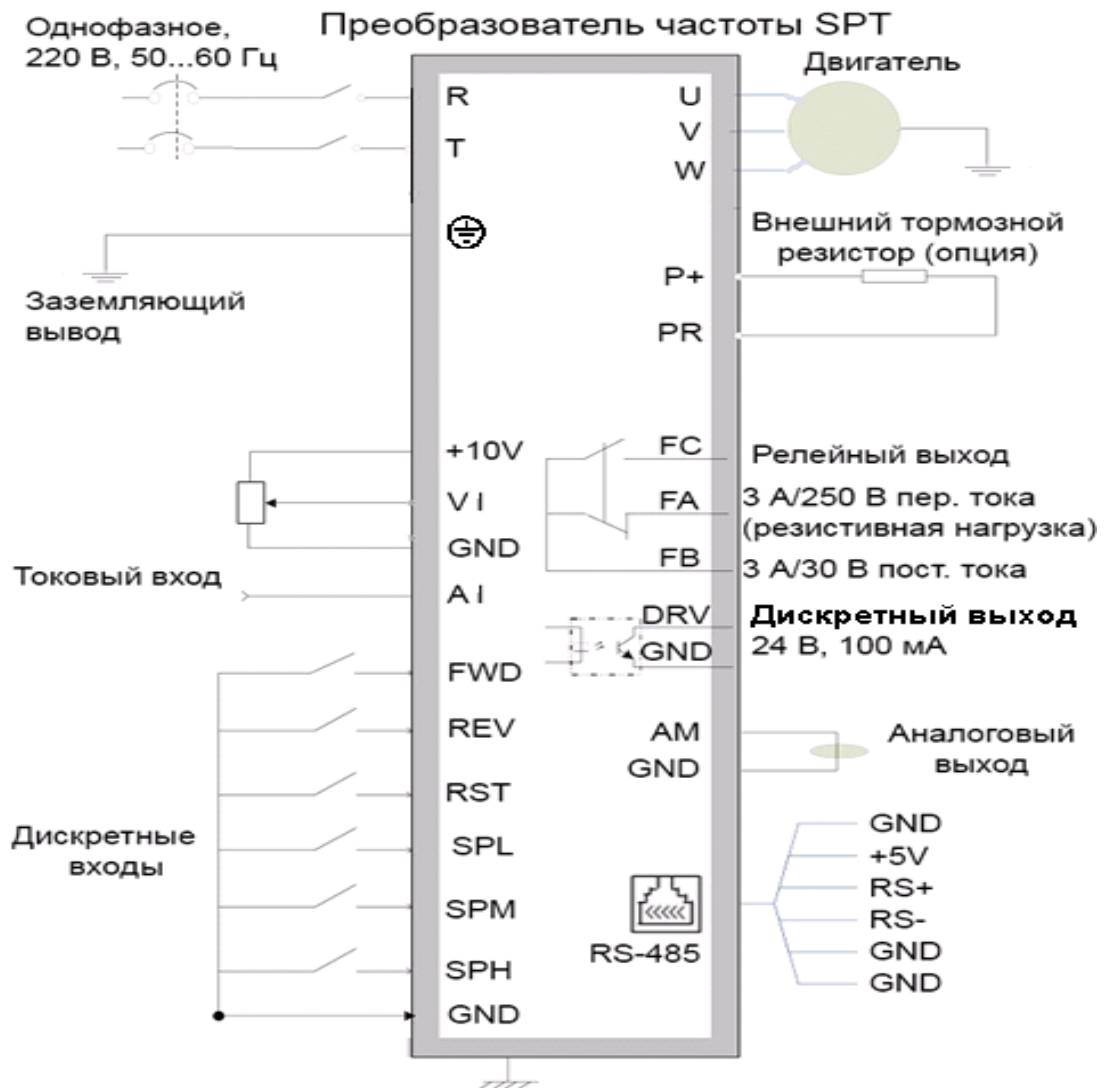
Однофазное, 220 В, 50...60 Гц

Преобразователь частоты SPT

Двигатель

R
T
U
V
W

Внешний тормозной резистор (опция)

Заземляющий вывод

P+
PR

+10V
V I
GND

FC
FA
FB

Релейный выход
3 А/250 В пер. тока
(резистивная нагрузка)
3 А/30 В пост. тока

Токовый вход

A I

DRV
GND

Дискретный выход
24 В, 100 мА

FWD
REV
RST
SPL
SPM
SPH
GND

AM
GND

Аналоговый выход

Дискретные входы

RS-485

GND
+5V
RS+
RS-
GND
GND